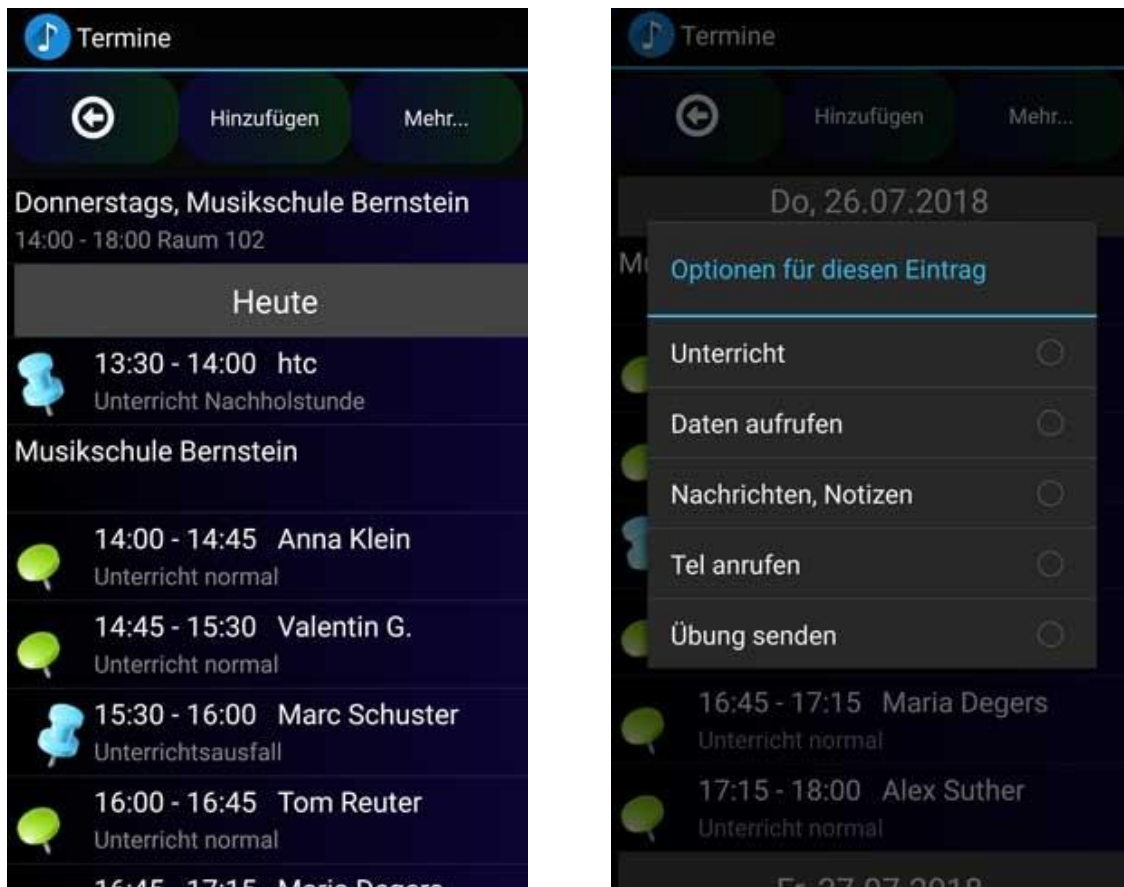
Termine

Hinzufügen

Mehr...

Donnerstags, Musikschule Bernstein

14:00 - 18:00 Raum 102

Heute

13:30 - 14:00 htc

Unterricht Nachholstunde

Musikschule Bernstein

14:00 - 14:45 Anna Klein

Unterricht normal

14:45 - 15:30 Valentin G.

Unterricht normal

15:30 - 16:00 Marc Schuster

Unterrichtsausfall

16:00 - 16:45 Tom Reuter

Unterricht normal

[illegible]

Termine

Hinzufügen

Mehr...

Do, 26.07.2018

M

Optionen für diesen Eintrag

Unterricht

Daten aufrufen

Nachrichten, Notizen

Tel anrufen

Übung senden

16:45 - 17:15 Maria Degers

Unterricht normal

17:15 - 18:00 Alex Suther

Unterricht normal

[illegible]